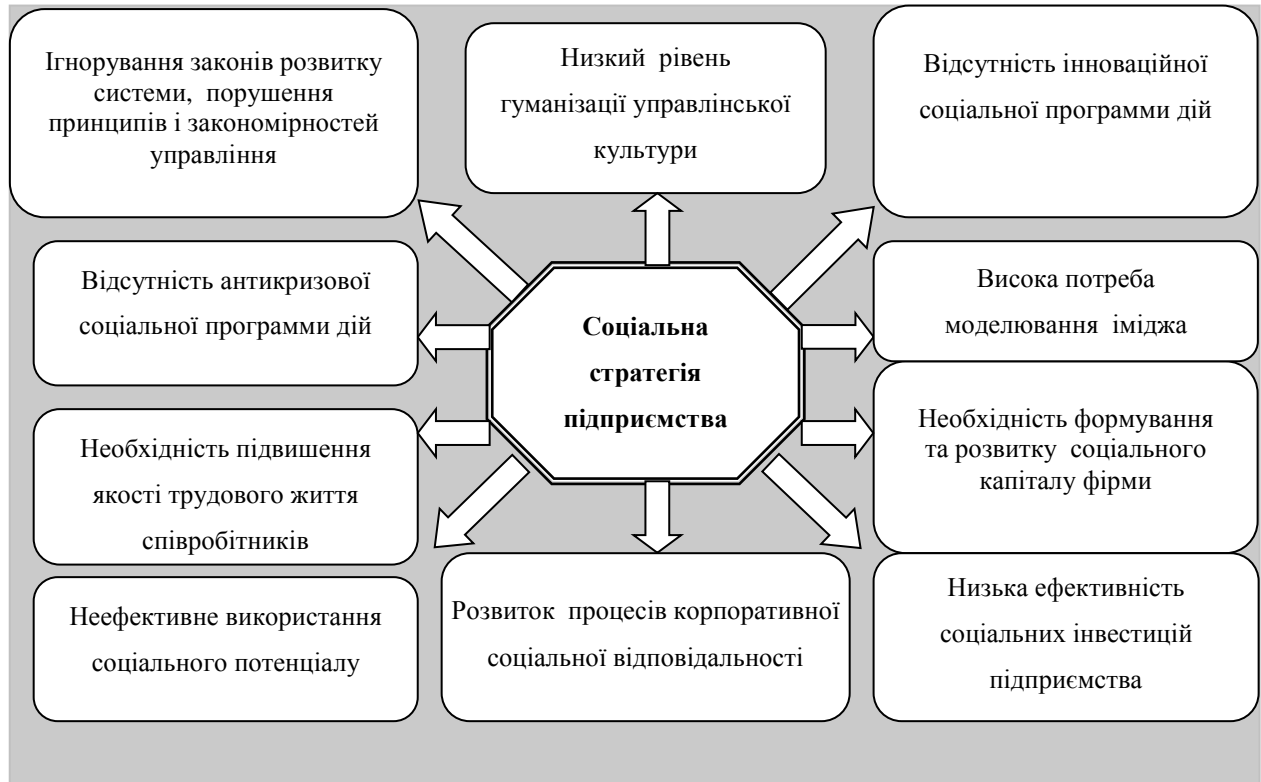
Ігнорування законів розвитку системи, порушення принципів і закономірностей управління

Низький рівень гуманізації управлінської культури

Відсутність інноваційної соціальної программи дій

Відсутність антикризової соціальної программи дій

Соціальна стратегія підприємства

Висока потреба моделювання іміджа

Необхідність підвищення якості трудового життя співробітників

Необхідність формування та розвитку соціального капіталу фірми

Неефективне використання соціального потенціалу

Розвиток процесів корпоративної соціальної відповідальності

Низька ефективність соціальних інвестицій підприємства